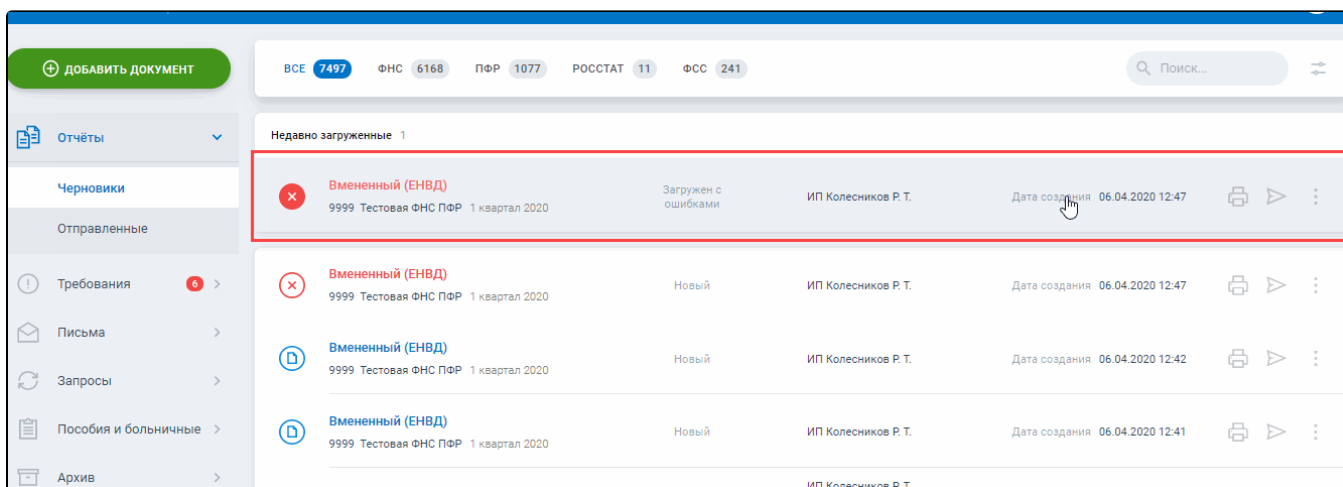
ДОБАВИТЬ ДОКУМЕНТ

ВСЕ 7497 ФНС 6168 ПФР 1077 РОССТАТ 11 ФСС 241

Поиск...

Отчёты

Черновики

Отправленные

Требования 6

Письма

Запросы

Пособия и больничные

Архив

Недавно загруженные 1

Вмененный (ЕНВД)
9999 Тестовая ФНС ПФР 1 квартал 2020
Загружен с ошибками
ИП Колесников Р. Т.
Дата создания 06.04.2020 12:47

Вмененный (ЕНВД)
9999 Тестовая ФНС ПФР 1 квартал 2020
Новый
ИП Колесников Р. Т.
Дата создания 06.04.2020 12:47

Вмененный (ЕНВД)
9999 Тестовая ФНС ПФР 1 квартал 2020
Новый
ИП Колесников Р. Т.
Дата создания 06.04.2020 12:42

Вмененный (ЕНВД)
9999 Тестовая ФНС ПФР 1 квартал 2020
Новый
ИП Колесников Р. Т.
Дата создания 06.04.2020 12:41

ИП Колесников Р. Т.